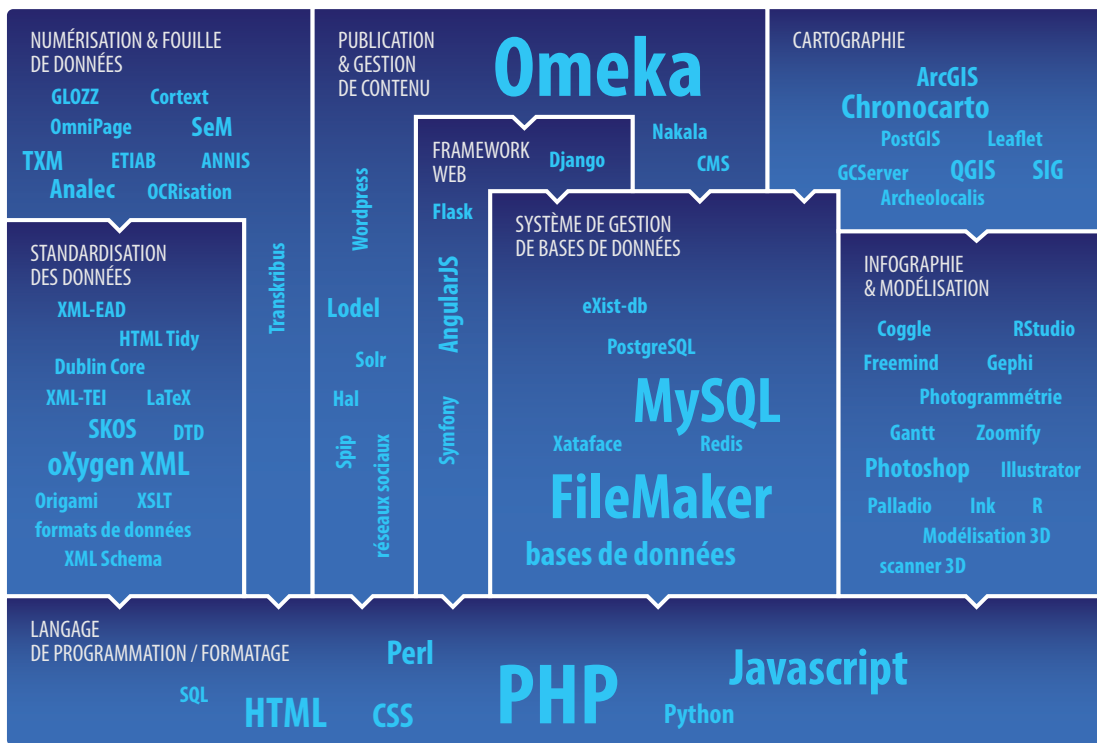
NUMÉRISATION & FOUILLE DE DONNÉES

GLOZZ Cortext
OmniPage SeM
TXM ETIAB ANNIS
Analec OCRisation

PUBLICATION & GESTION DE CONTENU

Omeka

Nakala
CMS

Wordpress

Lodel
Solr
Hal
Spip
réseaux sociaux

FRAMEWORK WEB
Django
Flask
AngularJS
Symfony

CARTOGRAPHIE

ArcGIS
Chronocarto
PostGIS Leaflet
GCServer QGIS SIG
Archeolocalis

STANDARDISATION DES DONNÉES

XML-EAD
HTML Tidy
Dublin Core
XML-TEI LaTeX
SKOS DTD
oXygen XML
Origami XSLT
formats de données
XML Schema

Transkribus

SYSTÈME DE GESTION DE BASES DE DONNÉES

eXist-db
PostgreSQL
MySQL
Xataface Redis
FileMaker
bases de données

INFOGRAPHIE & MODÉLISATION

Coggle RStudio
Freemind Gephi
Photogrammétrie
Gantt Zoomify
Photoshop Illustrator
Palladio Ink R
Modélisation 3D
scanner 3D

LANGAGE DE PROGRAMMATION / FORMATAGE

Perl
SQL
HTML
CSS
PHP
Javascript
Python